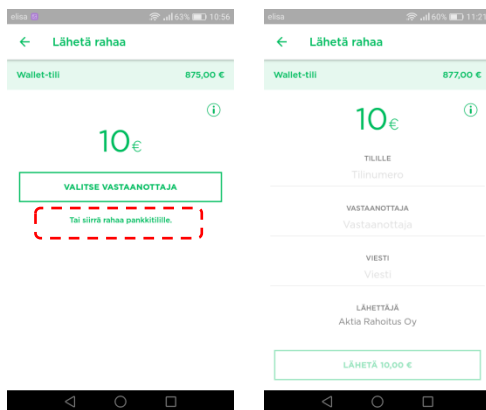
elisa 63% 10:56

← Lähetä rahaa

Wallet-tili 875,00 €

10€

VALITSE VASTAANOTTAJA

Tai siirrä rahaa pankkitilille.

elisa 60% 11:2

← Lähetä rahaa

Wallet-tili 877,00 €

10€

TILILLE
Tilinumero

VASTAANOTTAJA
Vastaanottaja

VIESTI
Viesti

LÄHETTÄJÄ
Aktia Rahoitus Oy

LÄHETÄ 10,00 €